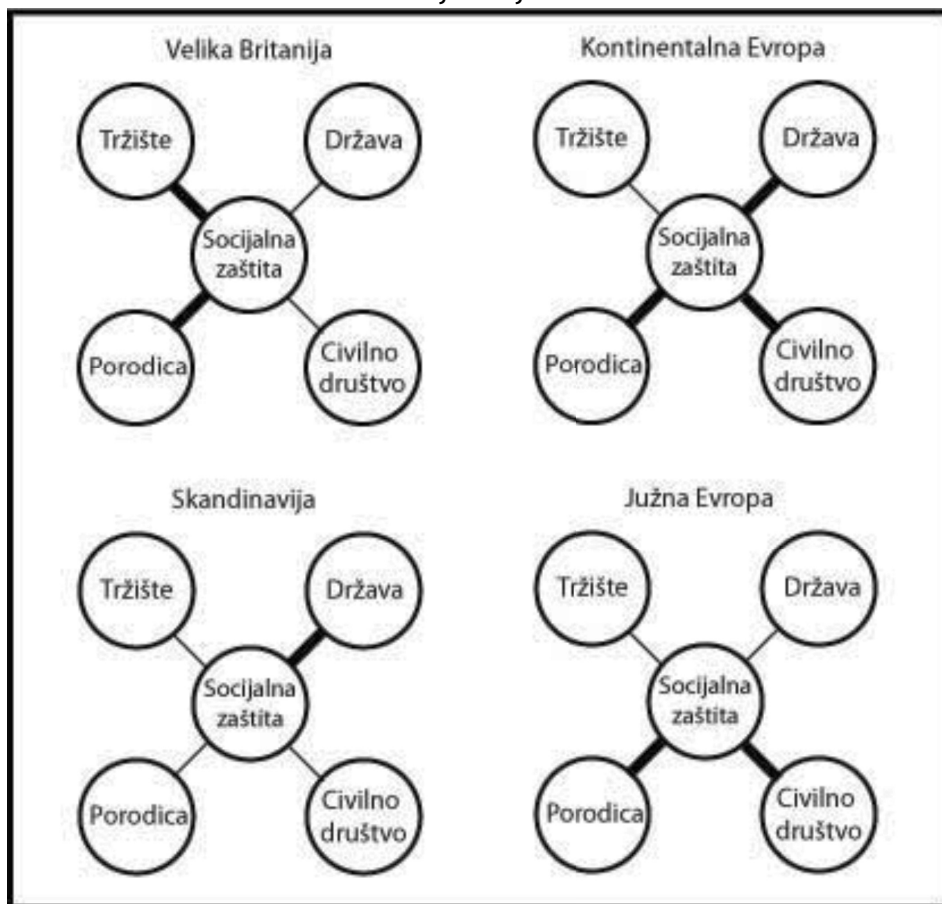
Velika Britanija

Tržište

Država

Socijalna zaštita

Porodica

Civilno društvo

Kontinentalna Evropa

Tržište

Država

Socijalna zaštita

Porodica

Civilno društvo

Skandinavija

Tržište

Država

Socijalna zaštita

Porodica

Civilno društvo

Južna Evropa

Tržište

Država

Socijalna zaštita

Porodica

Civilno društvo